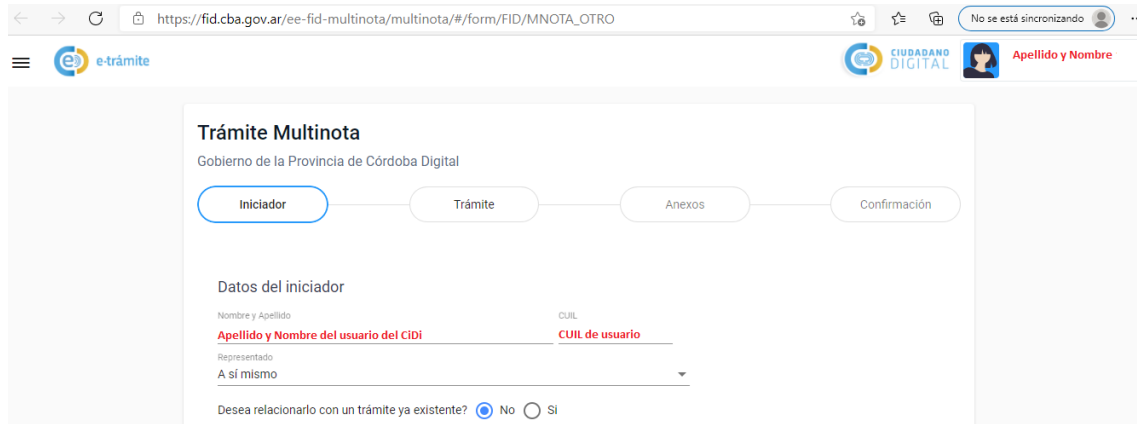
https://fid.cba.gov.ar/ee-fid-multinota/multinota/#/form/FID/MNOTA_OTRO

No se está sincronizando

e-trámite

CIUDADANO DIGITAL

Apellido y Nombre

Trámite Multinota

Gobierno de la Provincia de Córdoba Digital

Iniciador

Trámite

Anexos

Confirmación

Datos del iniciador

Nombre y Apellido

Apellido y Nombre del usuario del CiDi

CUIL

CUIL de usuario

Representado

A sí mismo

Desea relacionarlo con un trámite ya existente? No Si